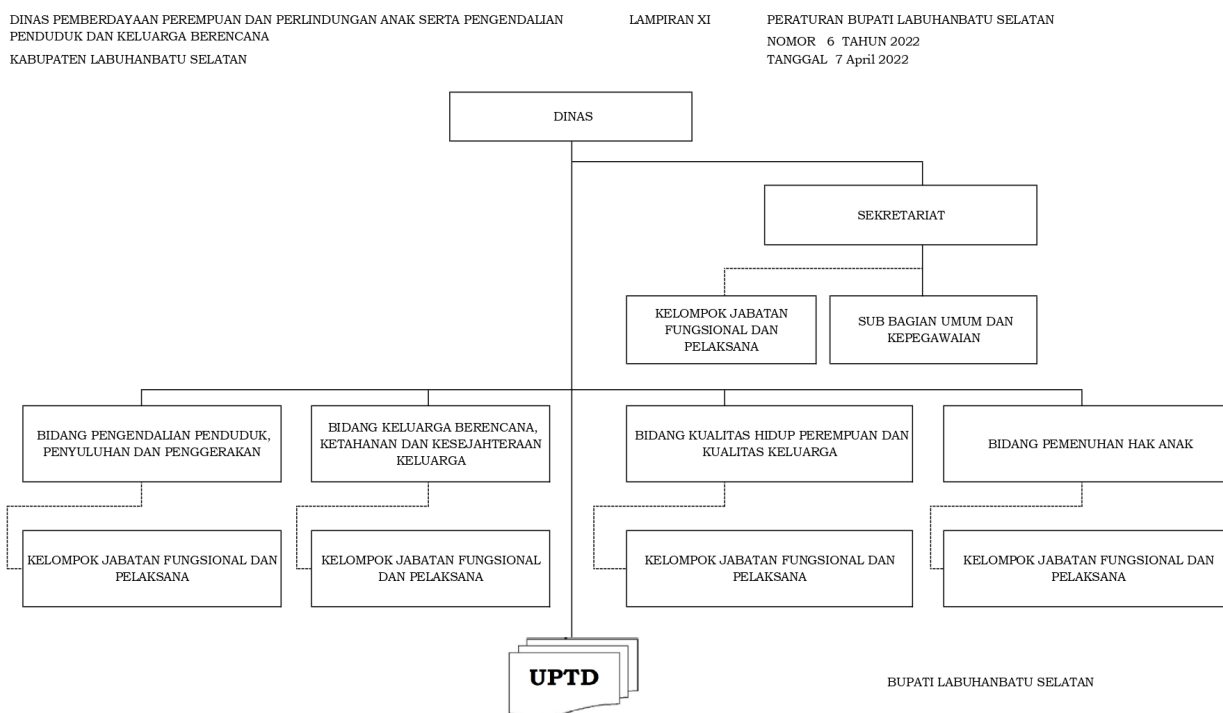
DINAS PEMBERDAYAAN PEREMPUAN DAN PERLINDUNGAN ANAK SERTA PENGENDALIAN PENDUDUK DAN KELUARGA BERENCANA

KABUPATEN LABUHANBATU SELATAN

LAMPIRAN XI

PERATURAN BUPATI LABUHANBATU SELATAN
NOMOR 6 TAHUN 2022
TANGGAL 7 April 2022

DINAS

SEKRETARIAT

KELOMPOK JABATAN FUNGSIONAL DAN PELAKSANA

SUB BAGIAN UMUM DAN KEPEGAWAIAN

BIDANG PENGENDALIAN PENDUDUK, PENYULUHAN DAN PENGGERAKAN

BIDANG KELUARGA BERENCANA, KETAHANAN DAN KESEJAHTERAAN KELUARGA

BIDANG KUALITAS HIDUP PEREMPUAN DAN KUALITAS KELUARGA

BIDANG PEMENUHAN HAK ANAK

KELOMPOK JABATAN FUNGSIONAL DAN PELAKSANA

KELOMPOK JABATAN FUNGSIONAL DAN PELAKSANA

KELOMPOK JABATAN FUNGSIONAL DAN PELAKSANA

KELOMPOK JABATAN FUNGSIONAL DAN PELAKSANA

UPTD

BUPATI LABUHANBATU SELATAN